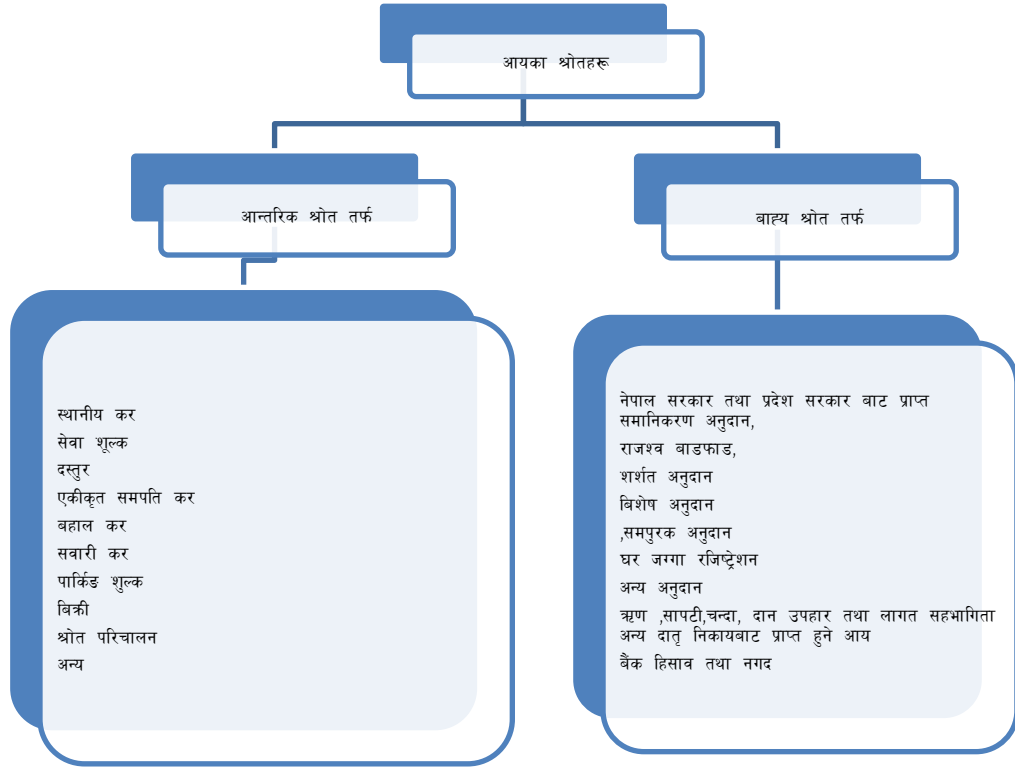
आयका श्रोतहरू

आन्तरिक श्रोत तर्फ

बाह्य श्रोत तर्फ

स्थानीय कर
सेवा शूल्क
दस्तुर
एकीकृत समपति कर
बहाल कर
सवारी कर
पार्किङ शुल्क
बिक्री
श्रोत परिचालन
अन्य

नेपाल सरकार तथा प्रदेश सरकार बाट प्राप्त समानिकरण अनुदान,
राजश्व बाडफाड,
शर्शत अनुदान
बिशेष अनुदान
,समपुरक अनुदान
घर जग्गा रजिष्ट्रेशन
अन्य अनुदान
ऋण ,सापटी,चन्दा, दान उपहार तथा लागत सहभागिता अन्य दातृ निकायबाट प्राप्त हुने आय
बैंक हिसाव तथा नगद